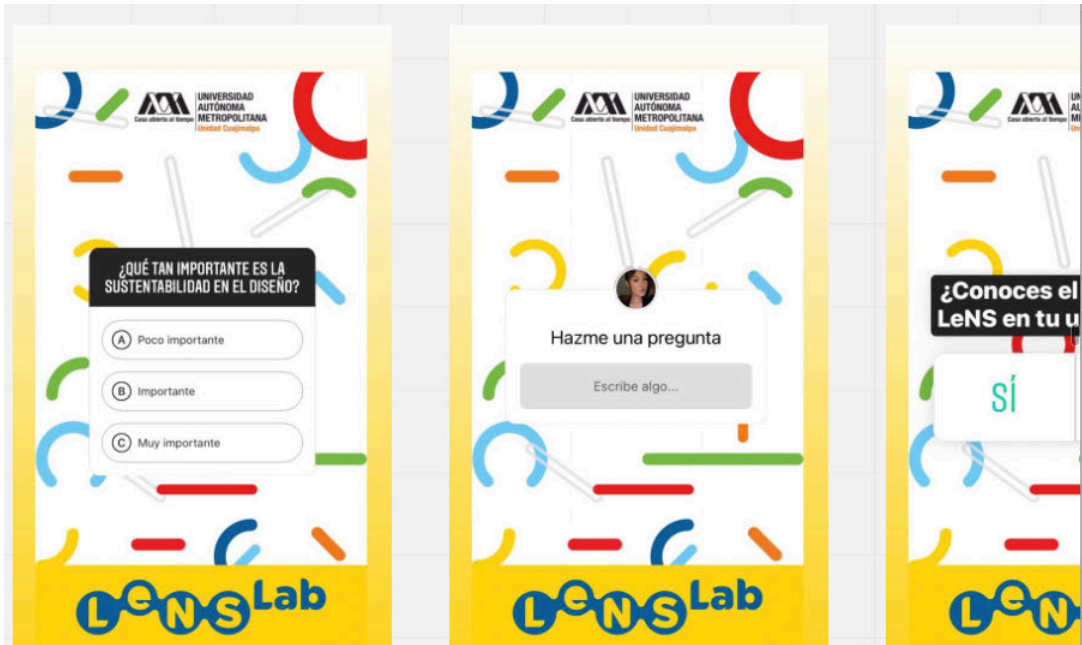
UNIVERSIDAD AUTÓNOMA METROPOLITANA
Casa abierta al tiempo
Unidad Cuajimalpa

¿QUÉ TAN IMPORTANTE ES LA SUSTENTABILIDAD EN EL DISEÑO?

A Poco importante

B Importante

C Muy importante

LeNS Lab

UNIVERSIDAD AUTÓNOMA METROPOLITANA
Casa abierta al tiempo
Unidad Cuajimalpa

Hazme una pregunta

Escribe algo...

LeNS Lab

UNIVERSIDAD AUTÓNOMA METROPOLITANA
Casa abierta al tiempo
Unidad Cuajimalpa

¿Conoces el LeNS en tu u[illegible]

SÍ

LeN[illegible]